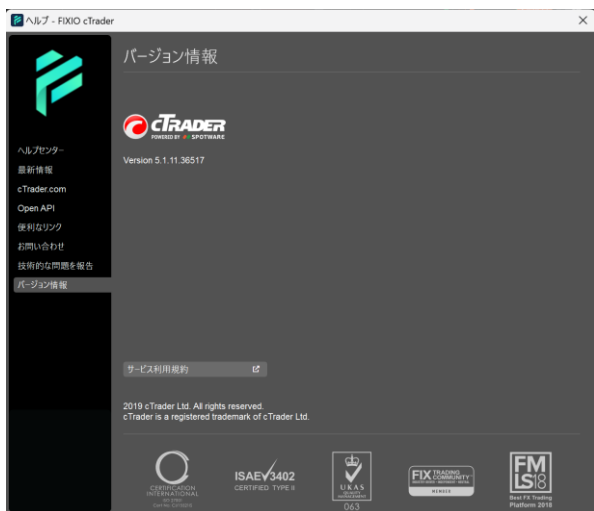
ヘルプ - FIXIO cTrader

×

ヘルプセンター
最新情報
cTrader.com
Open API
便利なリンク
お問い合わせ
技術的な問題を報告
バージョン情報

バージョン情報

cTRADER
POWERED BY SPOTWARE

Version 5.1.11.36517

サービス利用規約

2019 cTrader Ltd. All rights reserved.
cTrader is a registered trademark of cTrader Ltd.

CERTIFICATION INTERNATIONAL
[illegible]

ISAE 3402
CERTIFIED TYPE II

UKAS
QUALITY MANAGEMENT
063

FIX TRADING COMMUNITY
MEMBER

FM LS18
Best FX Trading Platform 2018